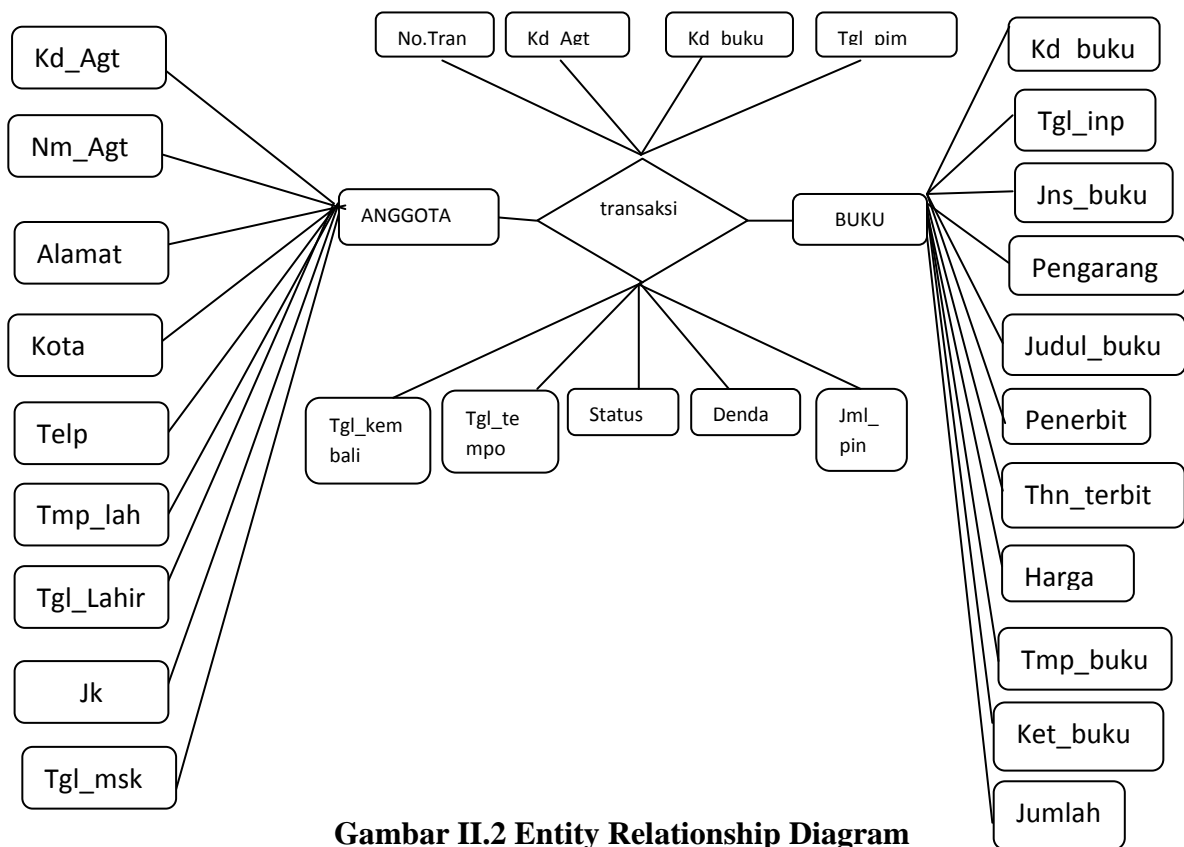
No.Tran

Kd_Agt

Kd_buku

Tgl_pim

Kd_Agt

Nm_Agt

Alamat

Kota

Telp

Tmp_lah

Tgl_Lahir

Jk

Tgl_msk

ANGGOTA

transaksi

BUKU

Tgl_kembali

Tgl_tempo

Status

Denda

Jml_pin

Kd_buku

Tgl_inp

Jns_buku

Pengarang

Judul_buku

Penerbit

Thn_terbit

Harga

Tmp_buku

Ket_buku

Jumlah

Gambar II.2 Entity Relationship Diagram